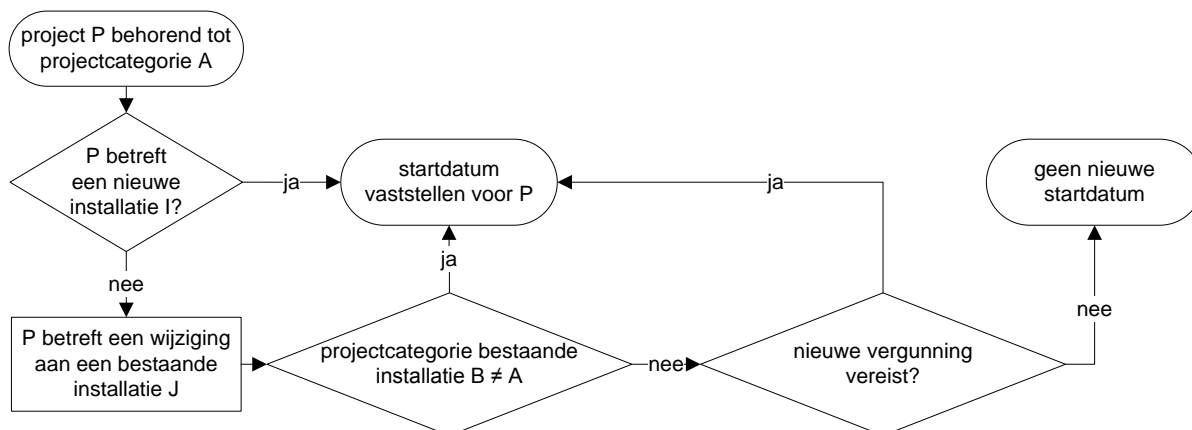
project P behorend tot projectcategorie A

P betreft een nieuwe installatie I?

ja

startdatum vaststellen voor P

ja

geen nieuwe startdatum

nee

ja

P betreft een wijziging aan een bestaande installatie J

projectcategorie bestaande installatie B ≠ A

nee

nieuwe vergunning vereist?

nee